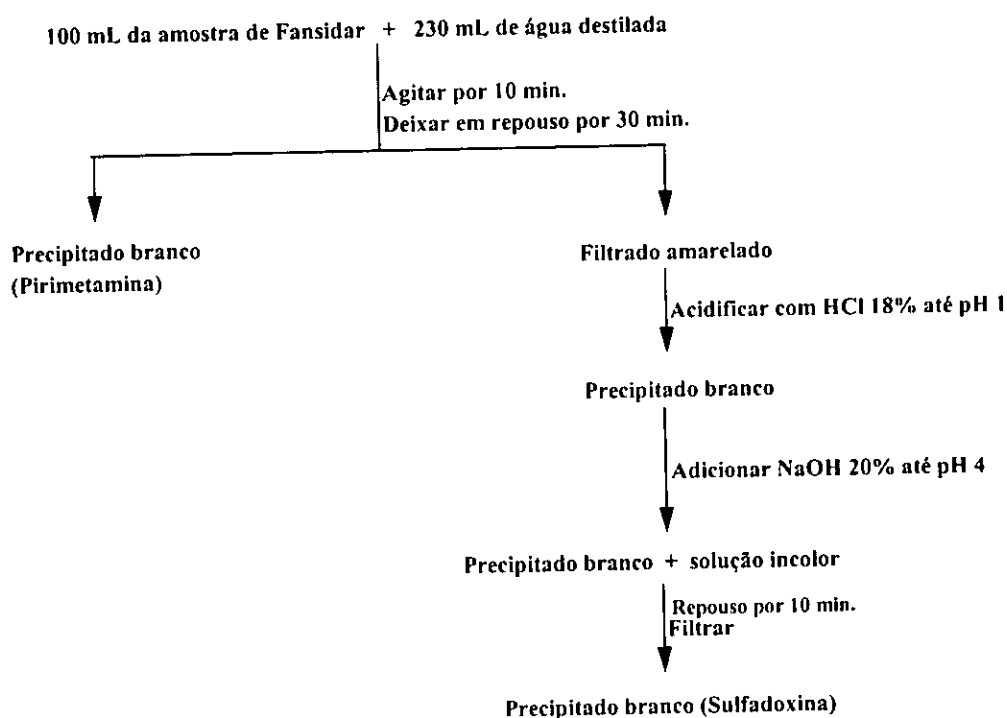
100 mL da amostra de Fansidar + 230 mL de água destilada

Agitar por 10 min.
Deixar em repouso por 30 min.

Precipitado branco
(Pirimetamina)

Filtrado amarelado

Acidificar com HCl 18% até pH 1

Precipitado branco

Adicionar NaOH 20% até pH 4

Precipitado branco + solução incolor

Repouso por 10 min.
Filtrar

Precipitado branco (Sulfadoxina)